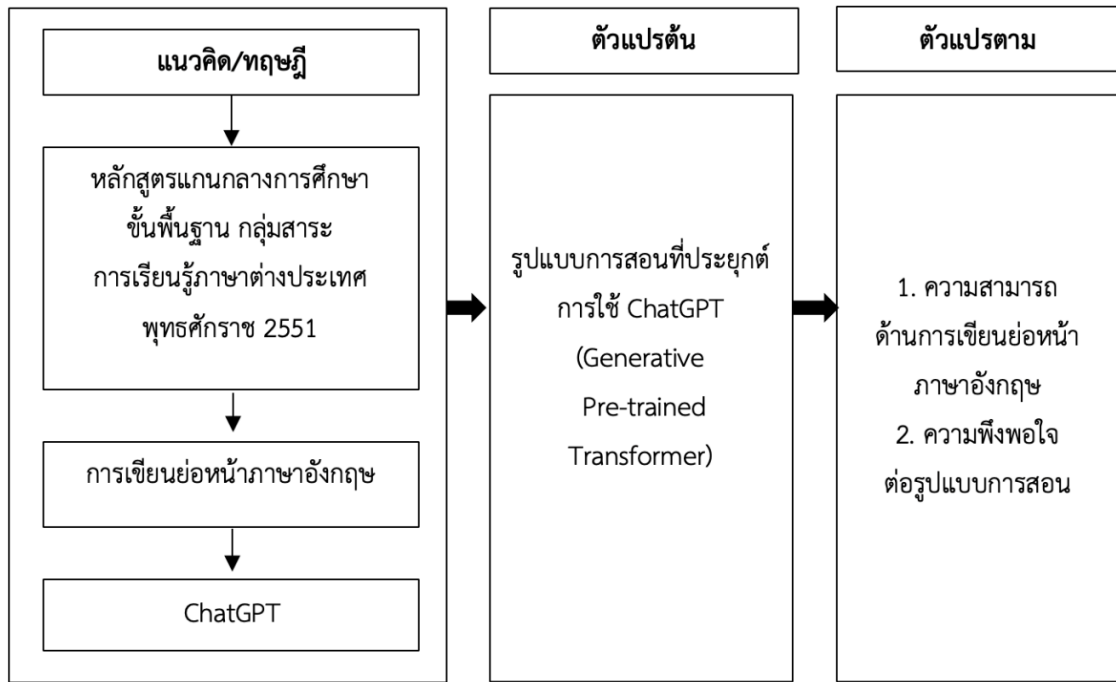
แนวคิด/ทฤษฎี

หลักสูตรแกนกลางการศึกษาขั้นพื้นฐาน กลุ่มสาระการเรียนรู้ภาษาต่างประเทศ พุทธศักราช 2551

การเขียนย่อหน้าภาษาอังกฤษ

ChatGPT

ตัวแปรต้น

รูปแบบการสอนที่ประยุกต์การใช้ ChatGPT (Generative Pre-trained Transformer)

ตัวแปรตาม

1. ความสามารถด้านการเขียนย่อหน้าภาษาอังกฤษ
2. ความพึงพอใจต่อรูปแบบการสอน